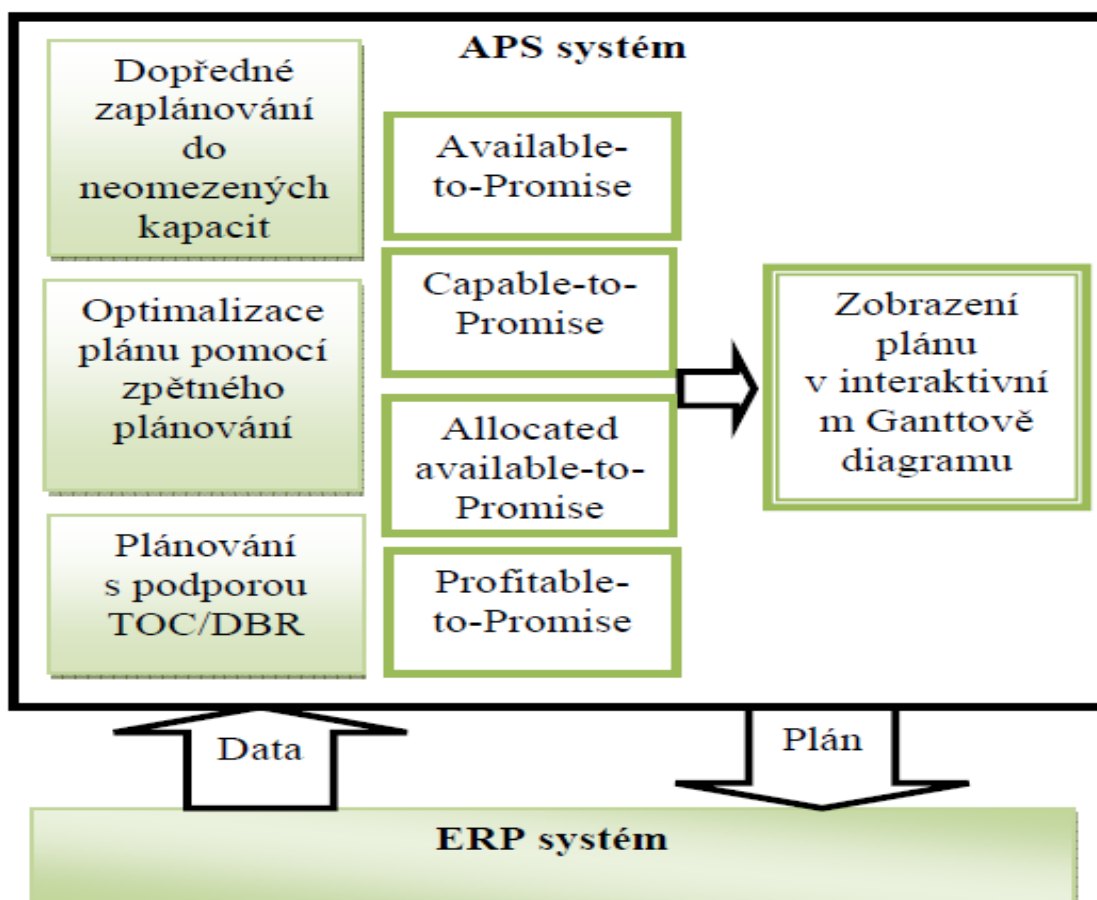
APS systém

Dopředné zaplánování do neomezených kapacit

Optimalizace plánu pomocí zpětného plánování

Plánování s podporou TOC/DBR

Available-to-Promise

Capable-to-Promise

Allocated available-to-Promise

Profitable-to-Promise

Zobrazení plánu v interaktivní m Ganttově diagramu

Data

Plán

ERP systém